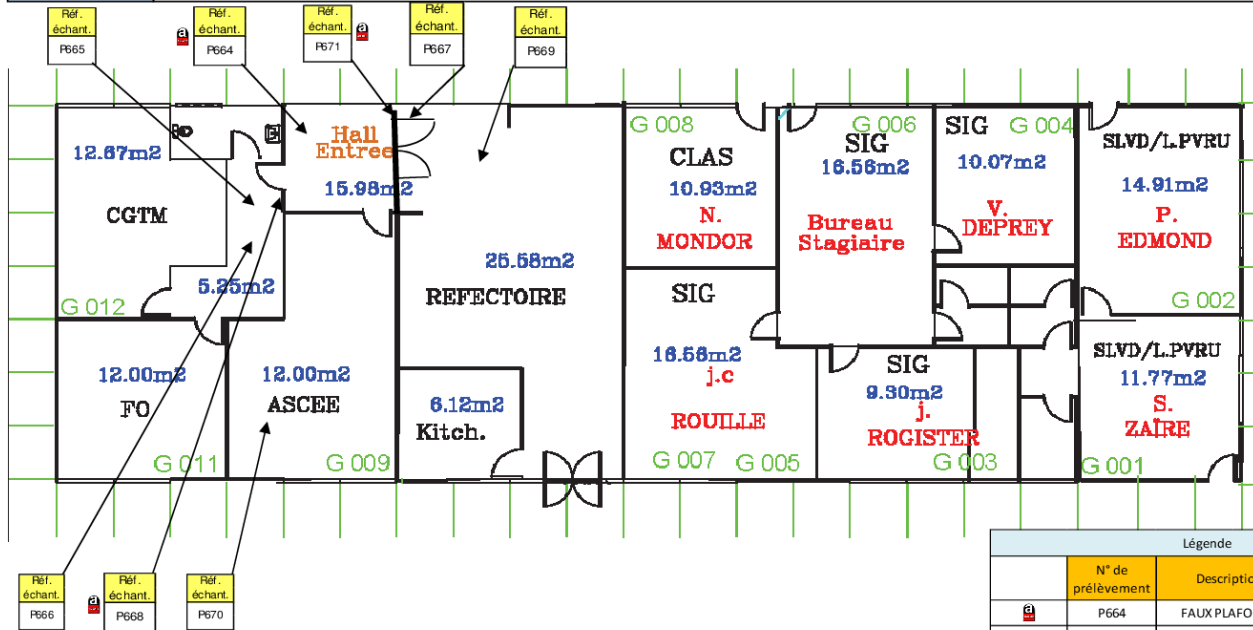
Réf. échant. P665

Réf. échant. P664

Réf. échant. P671

Réf. échant. P667

Réf. échant. P669

Hall Entree
15.98m2

G 008
CLAS
10.93m2
N. MONDOR

G 006
SIG
16.56m2
Bureau Stagiaire

SIG
G 004
10.07m2
V. DEPREY

SLVD/L.PVRU
14.91m2
P. EDMOND
G 002

12.67m2
CGTM
5.25m2
G 012

25.58m2
REFECTOIRE

SIG
16.56m2
j.c
ROUILLE

SIG
9.30m2
j.
ROGISTER

SLVD/L.PVRU
11.77m2
S.
ZAIRE

12.00m2
FO
G 011

12.00m2
ASCEE
G 009

6.12m2
Kitch.

G 007
G 005
G 003
G 001

Réf. échant. P666

Réf. échant. P668

Réf. échant. P670

| Légende | | |
|---|---|---|
| | N° de prélèvement | Descriptio |
| | P664 | FAUX PLAFO |